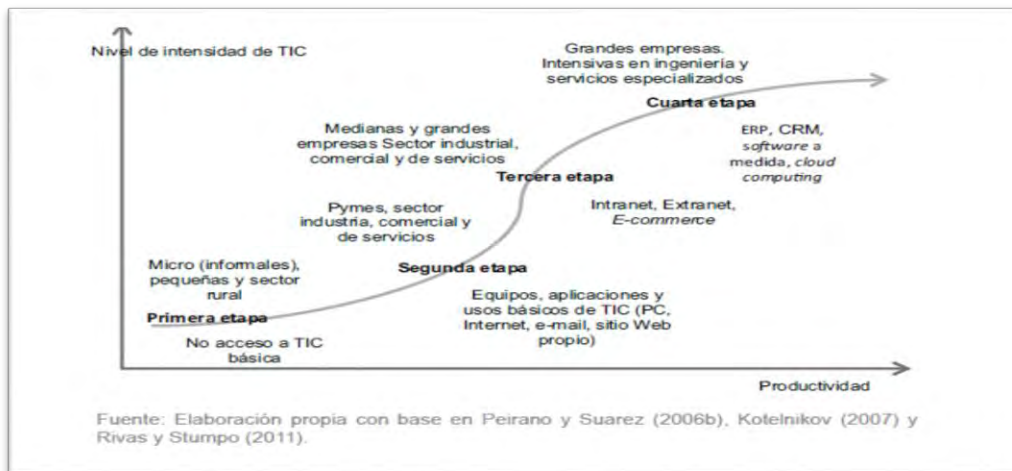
Nivel de intensidad de TIC

Grandes empresas. Intensivas en ingeniería y servicios especializados

Cuarta etapa

ERP, CRM, *software* a medida, *cloud computing*

Medianas y grandes empresas Sector industrial, comercial y de servicios

Tercera etapa

Intranet, Extranet, *E-commerce*

Pymes, sector industria, comercial y de servicios

Micro (informales), pequeñas y sector rural

Segunda etapa

Equipos, aplicaciones y usos básicos de TIC (PC, Internet, e-mail, sitio Web propio)

Primera etapa

No acceso a TIC básica

Productividad

Fuente: Elaboración propia con base en Peirano y Suarez (2006b), Kotelnikov (2007) y Rivas y Stumpo (2011).